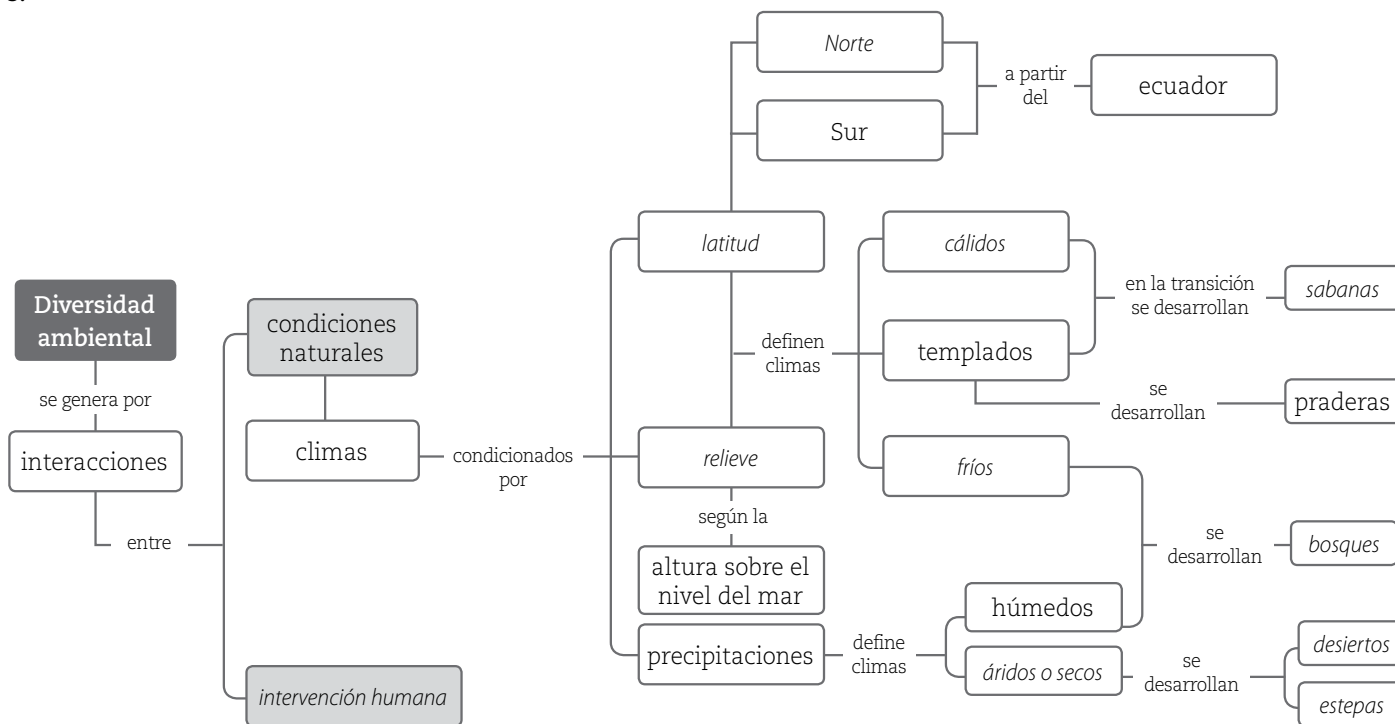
Diversidad ambiental

se genera por

interacciones

entre

condiciones naturales

climas

condicionados por

intervención humana

latitud

Norte

Sur

a partir del

ecuador

definen climas

cálidos

templados

fríos

en la transición se desarrollan

sabanas

se desarrollan

praderas

relieve

según la

altura sobre el nivel del mar

se desarrollan

bosques

precipitaciones

define climas

húmedos

áridos o secos

se desarrollan

desiertos

estepas